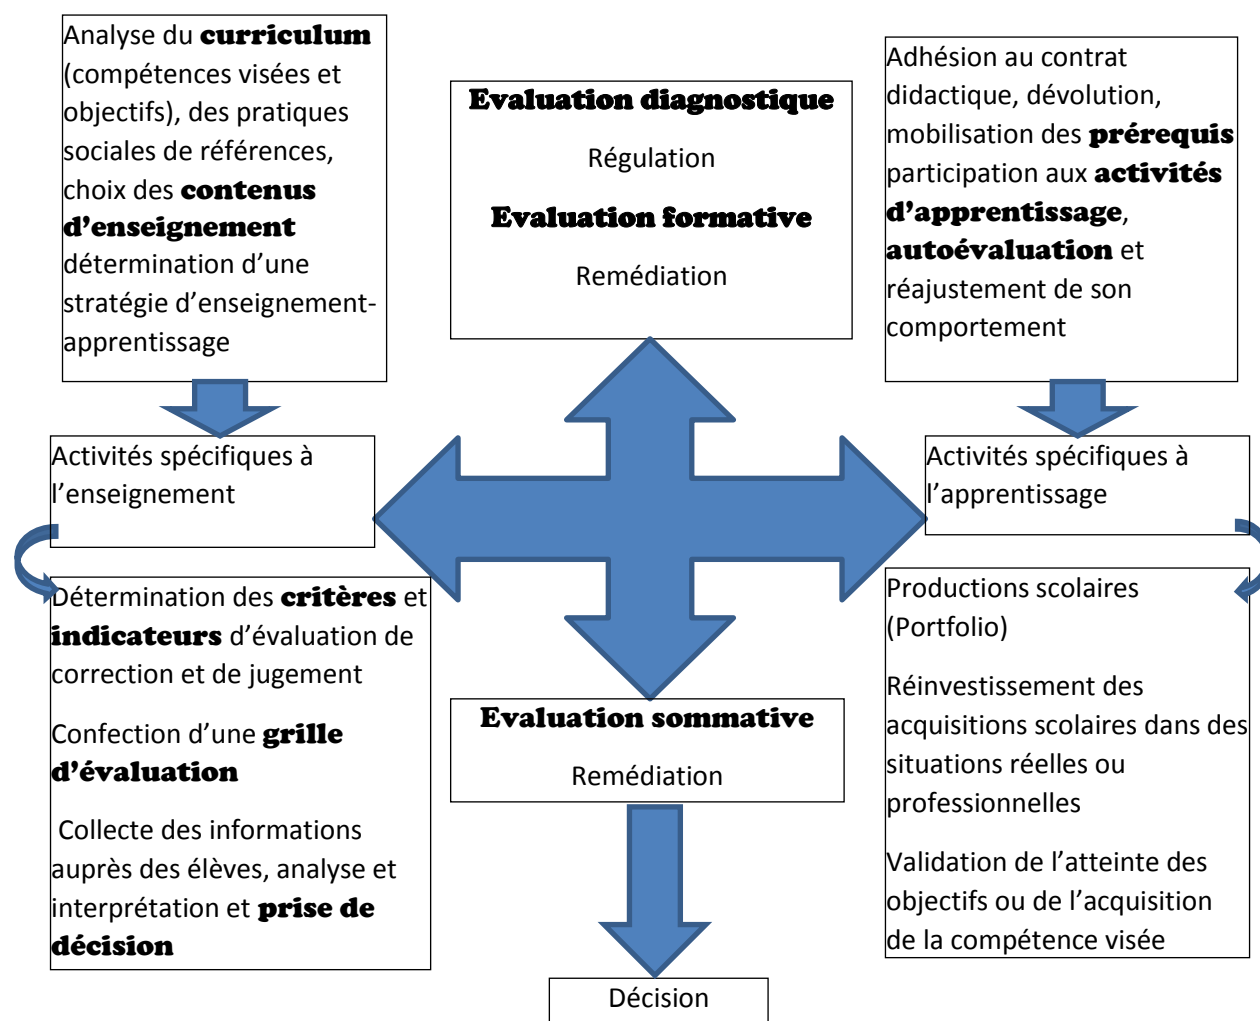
Analyse du **curriculum** (compétences visées et objectifs), des pratiques sociales de références, choix des **contenus d'enseignement** détermination d'une stratégie d'enseignement-apprentissage

**Evaluation diagnostique**

Régulation

**Evaluation formative**

Remédiation

Adhésion au contrat didactique, dévolution, mobilisation des **prérequis** participation aux **activités d'apprentissage**, **autoévaluation** et réajustement de son comportement

Activités spécifiques à l'enseignement

Activités spécifiques à l'apprentissage

Détermination des **critères** et **indicateurs** d'évaluation de correction et de jugement

Confection d'une **grille d'évaluation**

Collecte des informations auprès des élèves, analyse et interprétation et **prise de décision**

**Evaluation sommative**

Remédiation

Productions scolaires (Portfolio)

Réinvestissement des acquisitions scolaires dans des situations réelles ou professionnelles

Validation de l'atteinte des objectifs ou de l'acquisition de la compétence visée

Décision